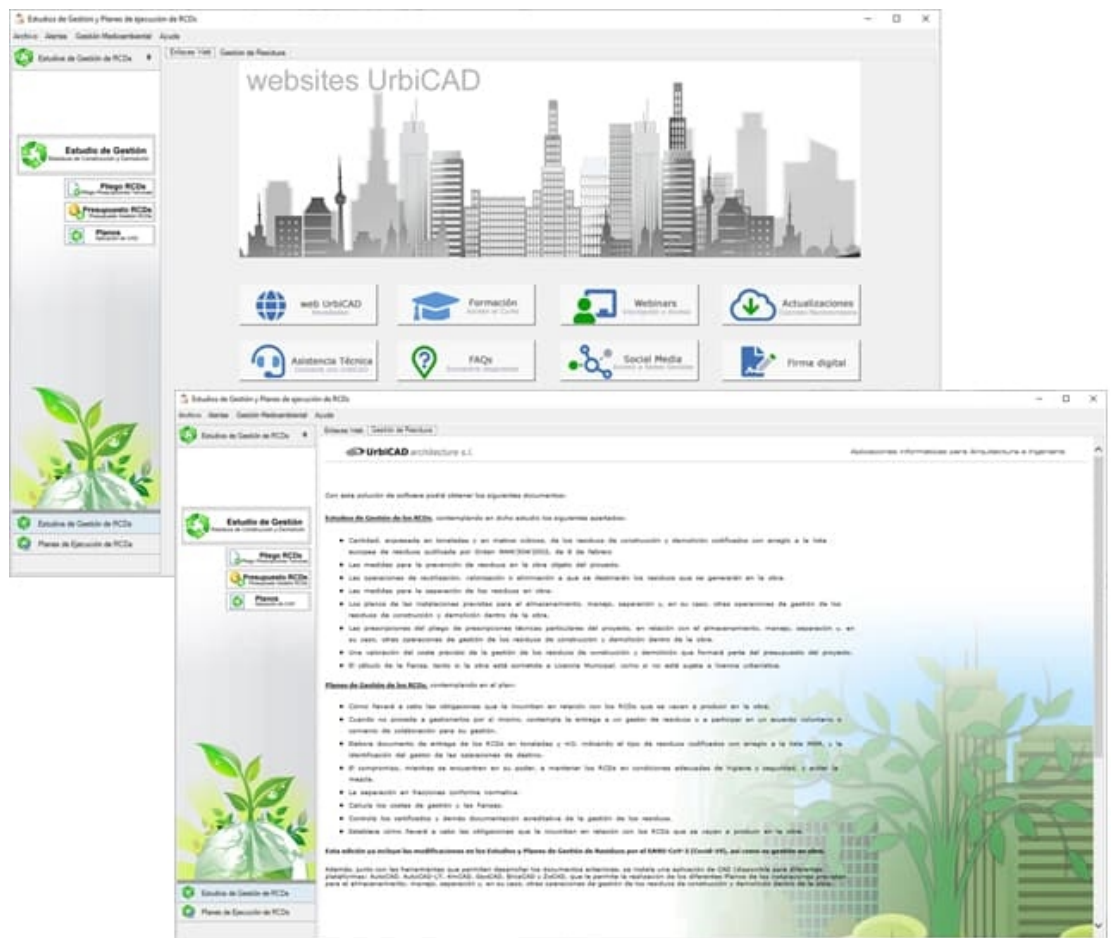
Estudios de Gestión y Planes de ejecución de RCDs

Archivo Alertas Gestión Medioambiental Ayuda

Estudios de Gestión de RCDs

Enlaces Web Gestión de Residuos

websites UrbiCAD

Estudio de Gestión
Residuos de Construcción y Demolición

Pliego RCDs

Presupuesto RCDs

Planos

web UrbiCAD

Formación

Webinars

Actualizaciones

Asistencia Técnica

FAQs

Social Media

Firma digital

Estudios de Gestión de RCDs

Planes de Ejecución de RCDs

Estudios de Gestión y Planes de ejecución de RCDs

Archivo Alertas Gestión Medioambiental Ayuda

Estudios de Gestión de RCDs

Enlaces Web Gestión de Residuos

UrbiCAD architecture s.l.

Aplicaciones informáticas para Arquitectura e Ingeniería

Con esta solución de software podrá obtener los siguientes documentos:

Estudios de Gestión de los RCDs, contemplando en dicho estudio los siguientes apartados:

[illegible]

Planes de Gestión de los RCDs, contemplando en el plan:

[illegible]

Esta edición ya incluye las modificaciones en los Estudios y Planes de Gestión de Residuos por el SARS-CoV-2 (Covid-19), así como su gestión en obra.

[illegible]

Estudio de Gestión
Residuos de Construcción y Demolición

Pliego RCDs

Presupuesto RCDs

Planos

Estudios de Gestión de RCDs

Planes de Ejecución de RCDs